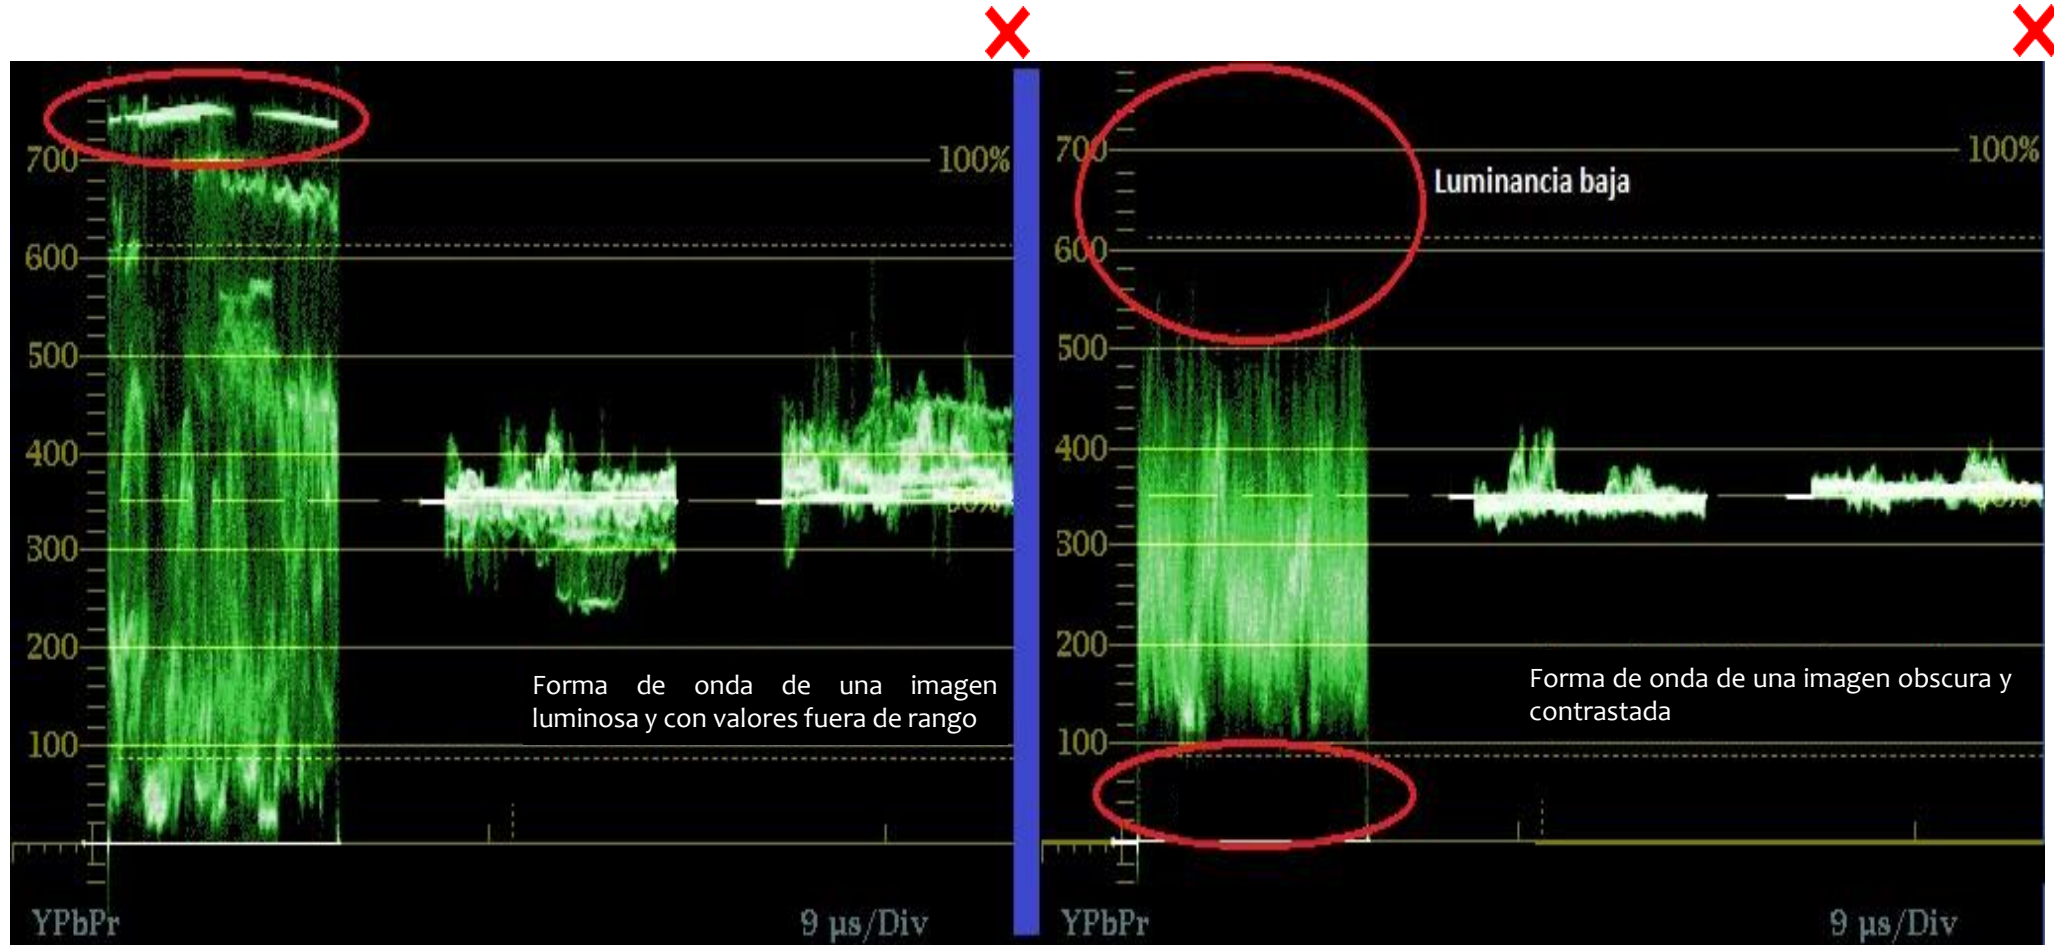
700
100%
600
500
400
300
200
100
Forma de onda de una imagen luminosa y con valores fuera de rango
YPbPr
9 µs/Div

700
100%
Luminancia baja
600
500
400
300
200
100
Forma de onda de una imagen obscura y contrastada
YPbPr
9 µs/Div